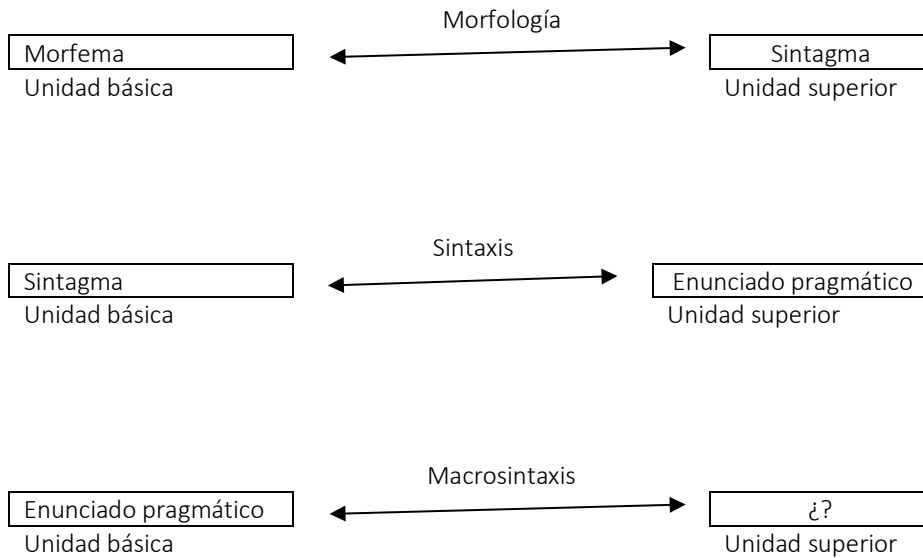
Morfología

Morfema
Unidad básica

Sintagma
Unidad superior

Sintaxis

Sintagma
Unidad básica

Enunciado pragmático
Unidad superior

Macrosintaxis

Enunciado pragmático
Unidad básica

¿?
Unidad superior